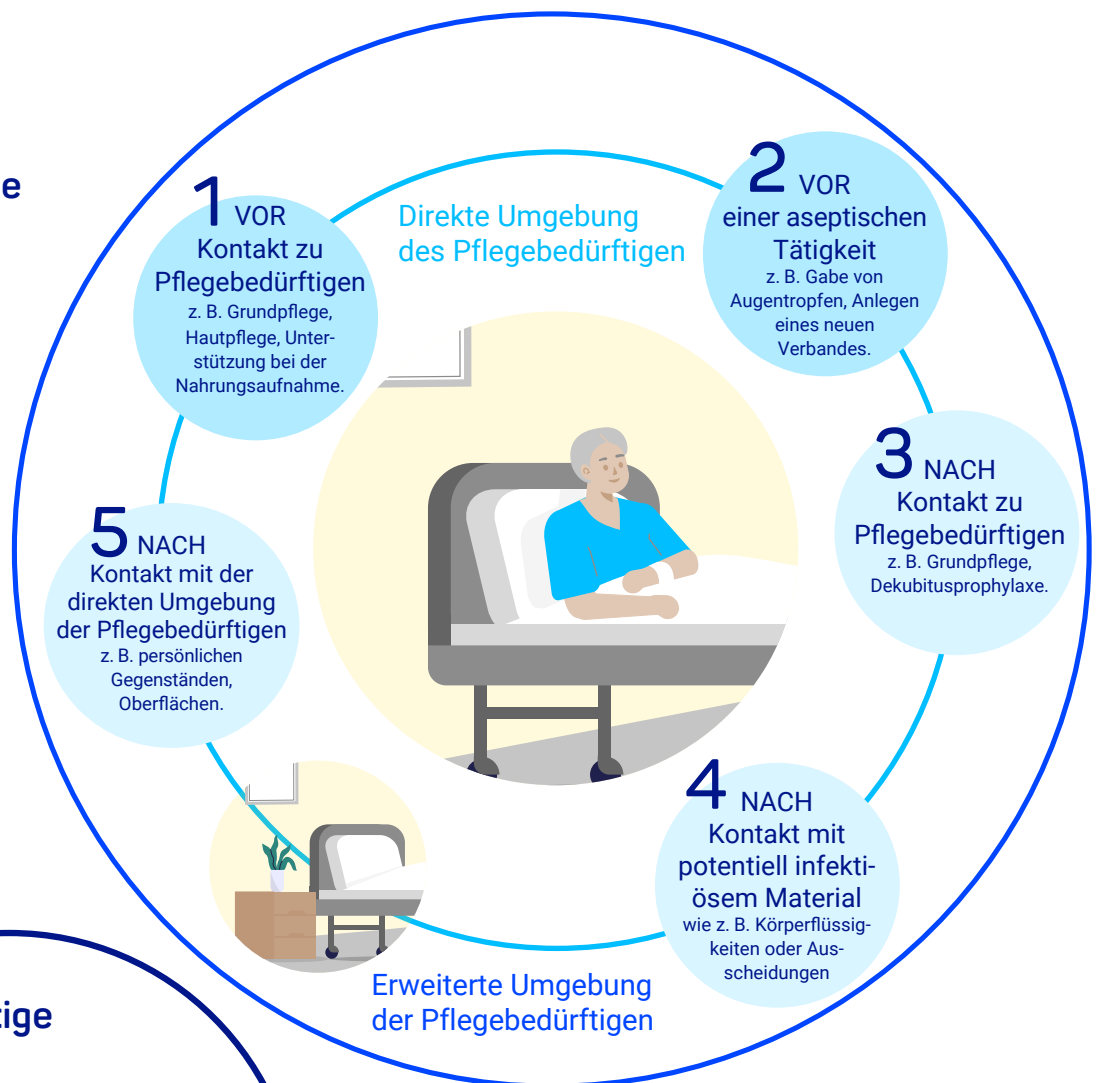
e

1 VOR
Kontakt zu Pflegebedürftigen
z. B. Grundpflege, Hautpflege, Unterstützung bei der Nahrungsaufnahme.

Direkte Umgebung des Pflegebedürftigen

2 VOR
einer aseptischen Tätigkeit
z. B. Gabe von Augentropfen, Anlegen eines neuen Verbandes.

3 NACH
Kontakt zu Pflegebedürftigen
z. B. Grundpflege, Dekubitusprophylaxe.

5 NACH
Kontakt mit der direkten Umgebung der Pflegebedürftigen
z. B. persönlichen Gegenständen, Oberflächen.

4 NACH
Kontakt mit potentiell infektiösem Material
wie z. B. Körperflüssigkeiten oder Ausscheidungen

Erweiterte Umgebung der Pflegebedürftigen

tige